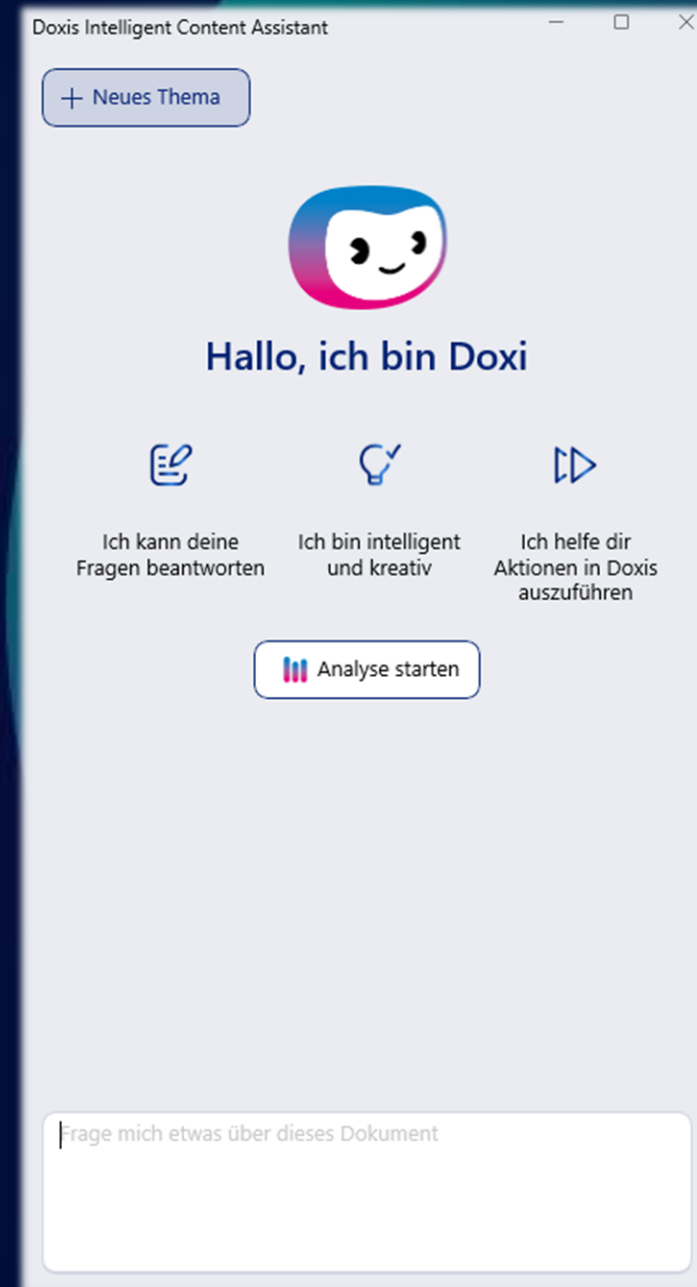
Doxis Intelligent Content Assistant

+ Neues Thema

Hallo, ich bin Doxi

Ich kann deine Fragen beantworten

Ich bin intelligent und kreativ

Ich helfe dir Aktionen in Doxis auszuführen

Analyse starten

Frage mich etwas über dieses Dokument